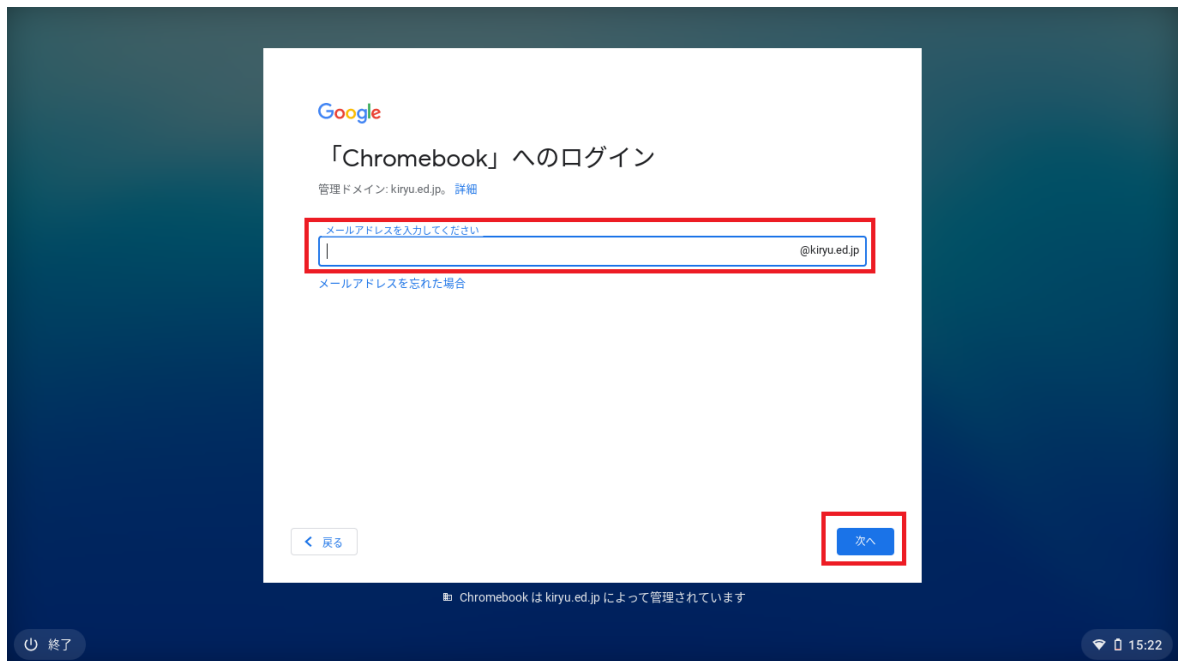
Google

「Chromebook」へのログイン

管理ドメイン: kiryu.ed.jp。詳細

メールアドレスを入力してください

@kiryu.ed.jp

メールアドレスを忘れた場合

戻る

次へ

Chromebook は kiryu.ed.jp によって管理されています

終了

15:22